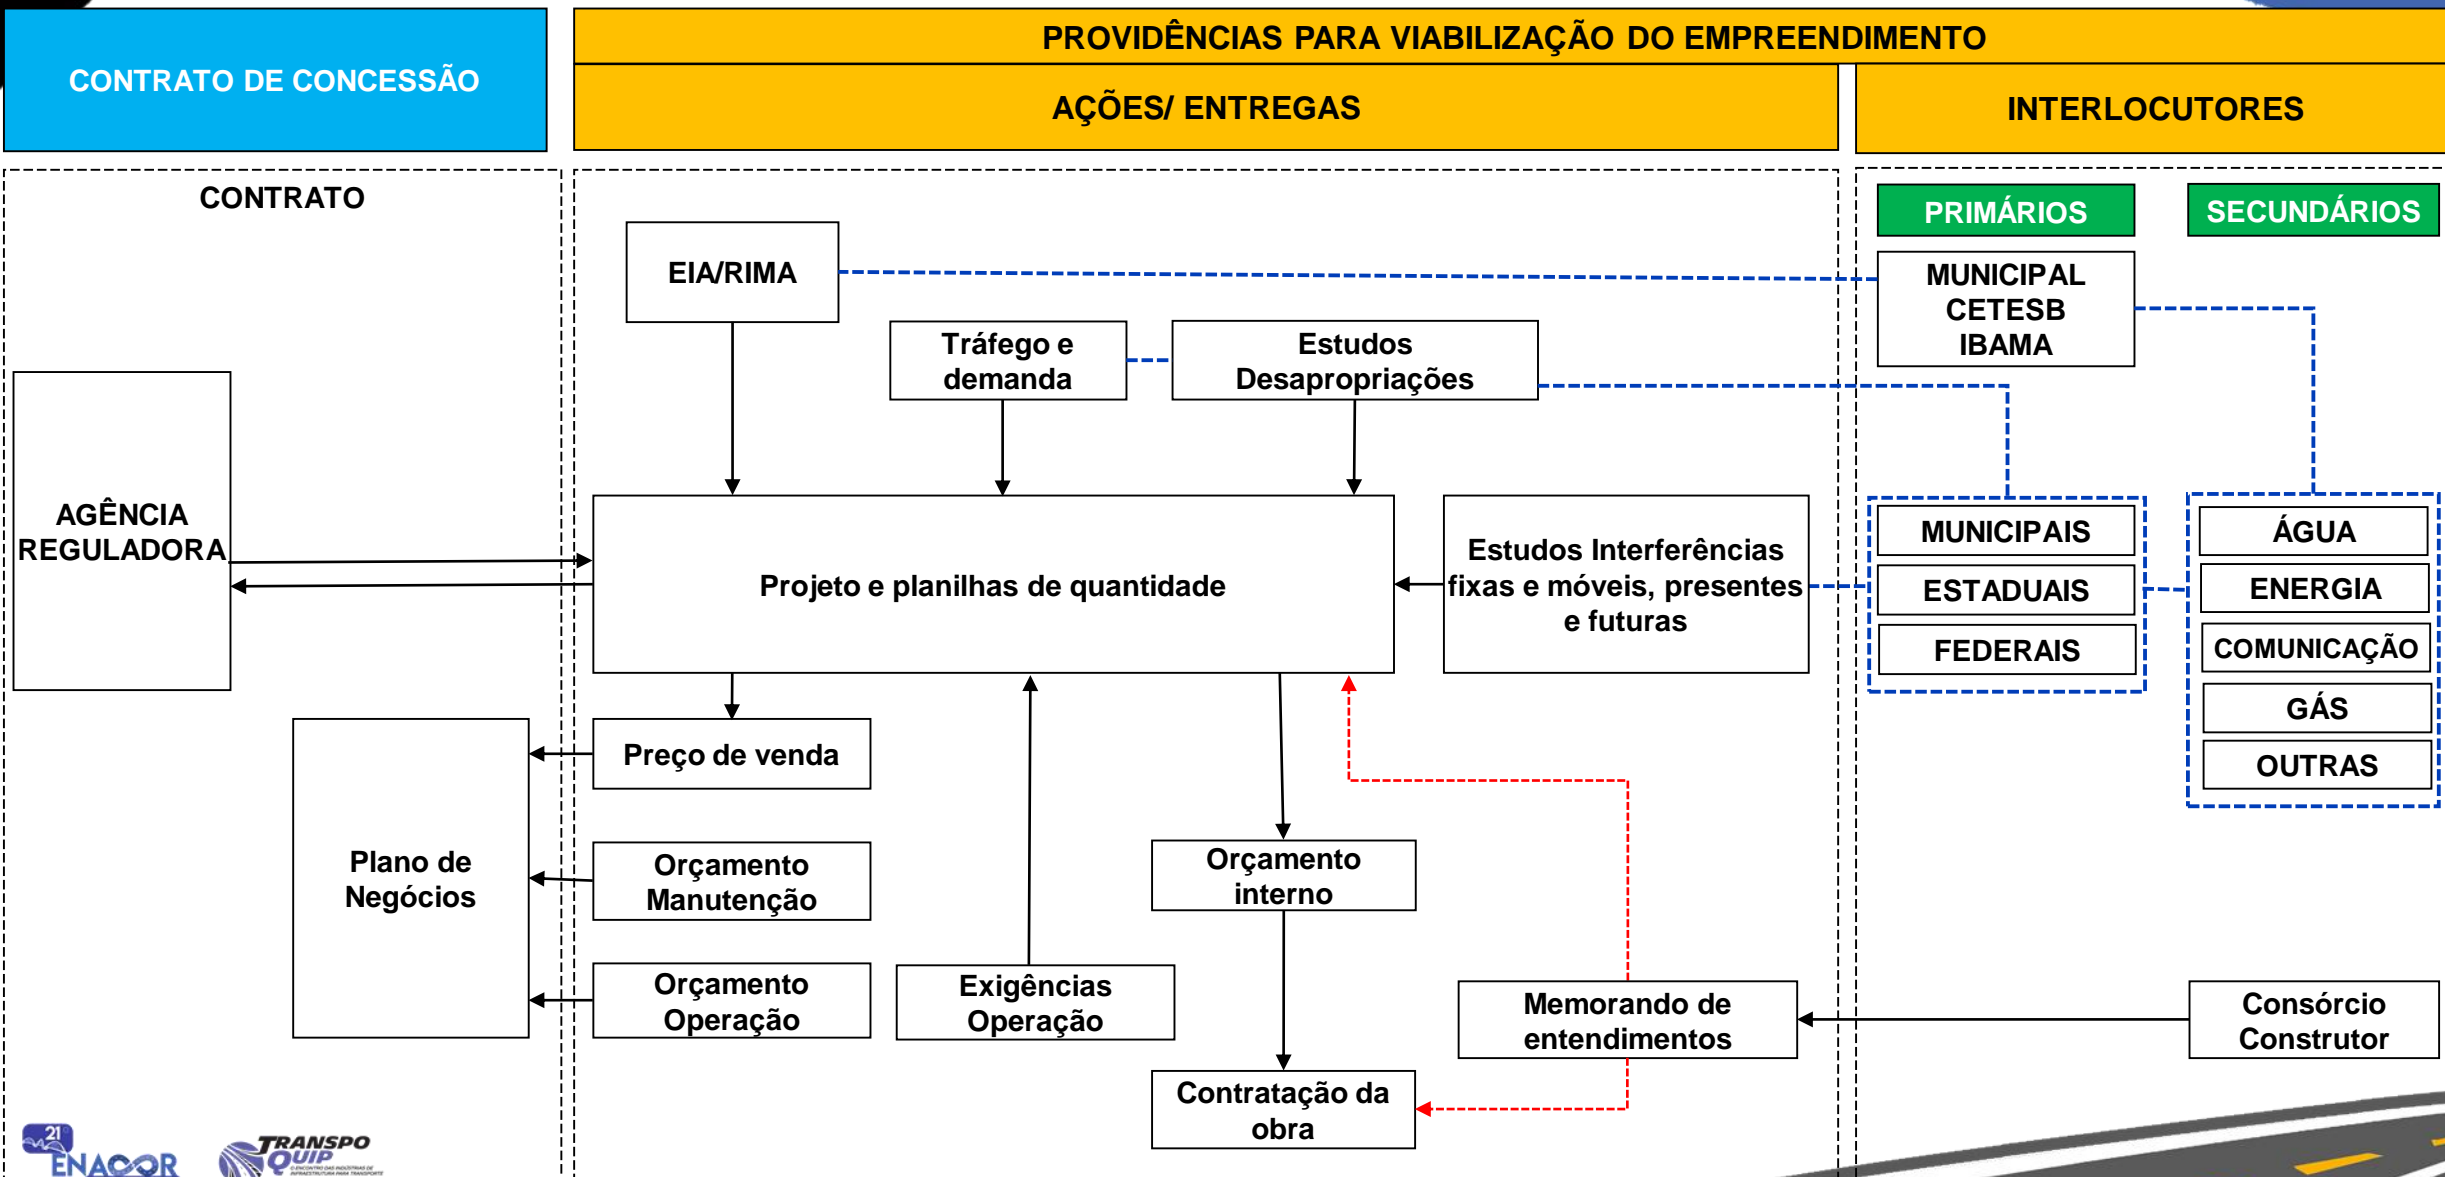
CONTRATO DE CONCESSÃO

PROVIDÊNCIAS PARA VIABILIZAÇÃO DO EMPREENDIMENTO

AÇÕES/ ENTREGAS

INTERLOCUTORES

CONTRATO

PRIMÁRIOS

SECUNDÁRIOS

EIA/RIMA

MUNICIPAL
CETESB
IBAMA

Tráfego e demanda

Estudos Desapropriações

AGÊNCIA REGULADORA

Projeto e planilhas de quantidade

Estudos Interferências fixas e móveis, presentes e futuras

MUNICIPAIS

ESTADUAIS

FEDERAIS

ÁGUA

ENERGIA

COMUNICAÇÃO

GÁS

OUTRAS

Preço de venda

Plano de Negócios

Orçamento Manutenção

Orçamento interno

Orçamento Operação

Exigências Operação

Memorando de entendimentos

Consórcio Construtor

Contratação da obra

21 ENACOR

TRANSPO QUIP